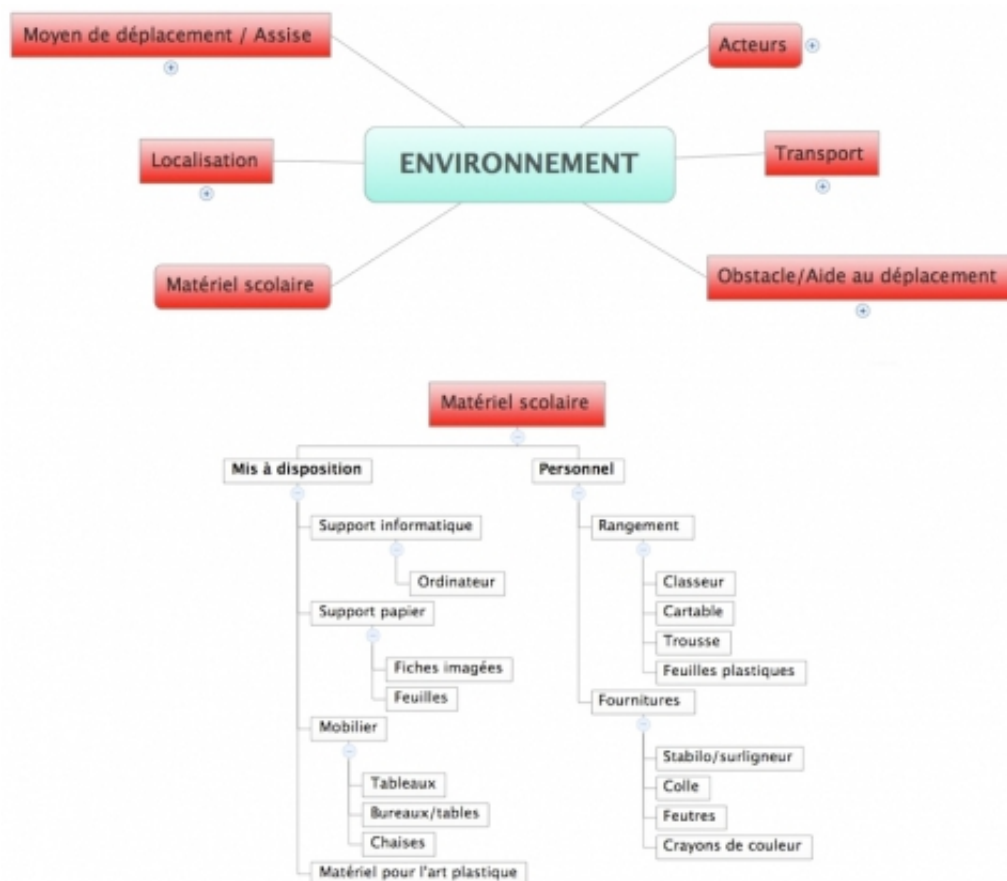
Moyen de déplacement / Assise

Acteurs

Localisation

ENVIRONNEMENT

Transport

Matériel scolaire

Obstacle/Aide au déplacement

Matériel scolaire

Mis à disposition

Support informatique

Ordinateur

Support papier

Fiches imagées

Feuilles

Mobilier

Tableaux

Bureaux/tables

Chaises

Matériel pour l'art plastique

Personnel

Rangement

Classeur

Cartable

Trousse

Feuilles plastiques

Fournitures

Stabilo/surligneur

Colle

Feutres

Crayons de couleur